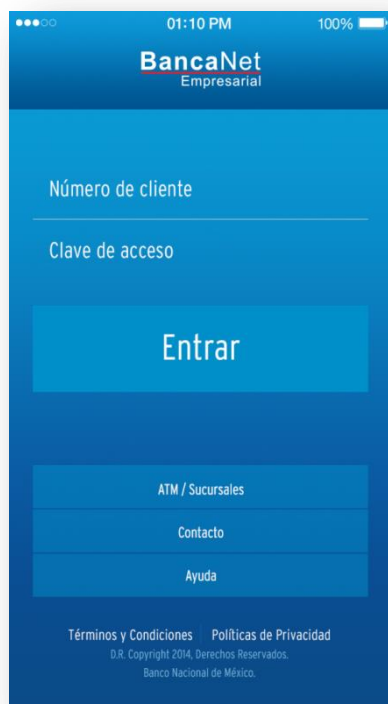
01:10 PM
100%

BancaNet
Empresarial

Número de cliente

Clave de acceso

Entrar

ATM / Sucursales

Contacto

Ayuda

Términos y Condiciones | Políticas de Privacidad
D.R. Copyright 2014. Derechos Reservados.
Banco Nacional de México.